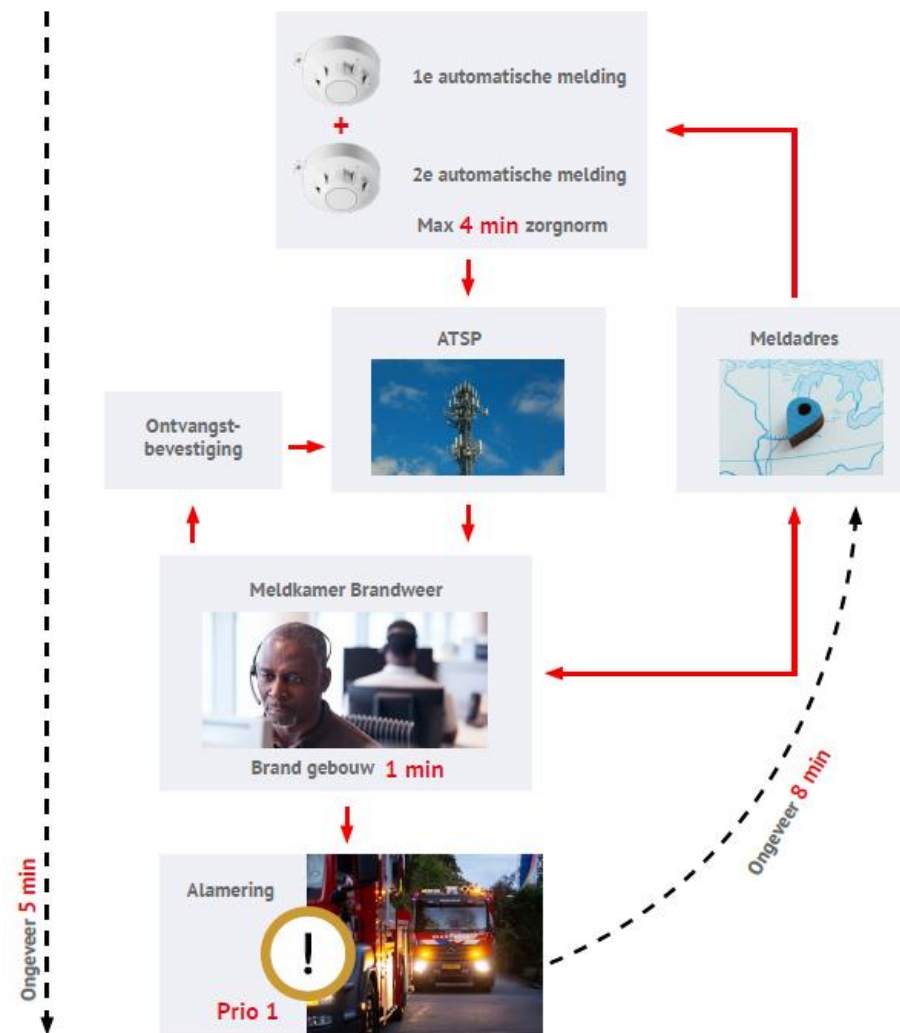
1e automatische melding

+

2e automatische melding

Max 4 min zorgnorm

ATSP

Meldadres

Ontvangst-bevestiging

Meldkamer Brandweer

Brand gebouw 1 min

Ongeveer 8 min

Ongeveer 5 min

Alamering

!

Prio 1